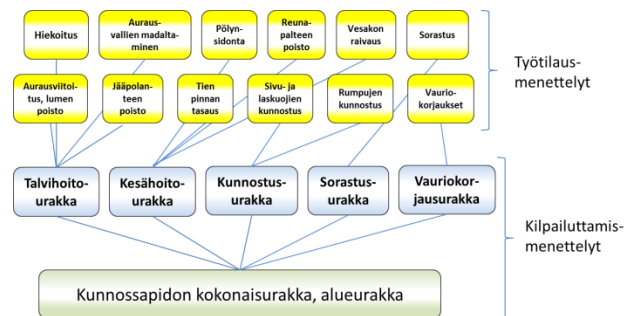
Hiekoitus

Auraus-vallien madaltaminen

Pölyn-sidonta

Reuna-palteen poisto

Vesakon raivaus

Sorastus

Työtilaus-menettelyt

Aurausviltoitus, lumen poisto

Jääpolanteen poisto

Tien pinnan tasaus

Sivu- ja laskuojien kunnostus

Rumpujen kunnostus

Vauriokorjaukset

Talvihoito-urakka

Kesähoito-urakka

Kunnostus-urakka

Sorastus-urakka

Vauriokor-jausurakka

Kilpailuttamis-menettelyt

Kunnossapidon kokonaisurakka, alueurakka